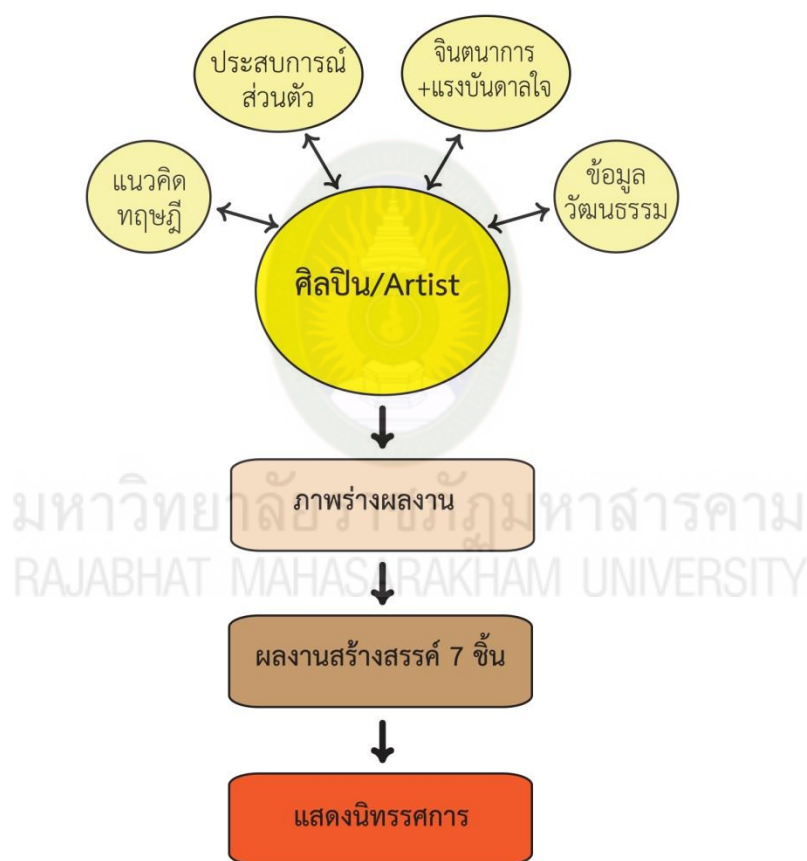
ประสบการณ์ส่วนตัว

จินตนาการ +แรงบันดาลใจ

แนวคิด ทฤษฎี

ข้อมูล วัฒนธรรม

ศิลปิน/Artist

ภาพร่างผลงาน

มหาวิทยาลัยราชภัฏมหาสารคาม
RAJABHAT MAHASARAKHAM UNIVERSITY

ผลงานสร้างสรรค์ 7 ชิ้น

แสดงนิทรรศการ